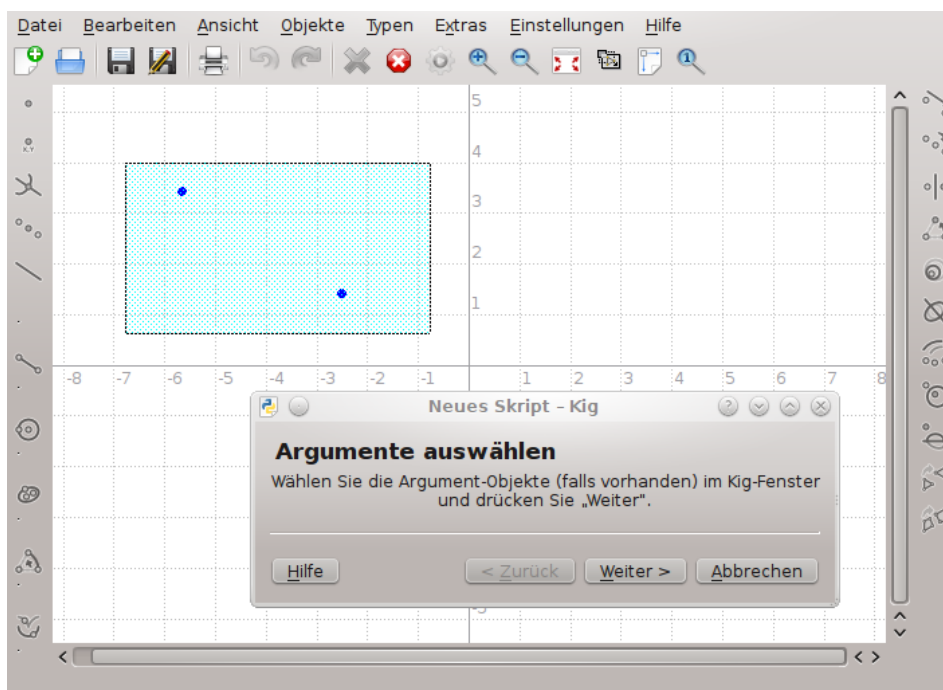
Datei Bearbeiten Ansicht Objekte Typen Extras Einstellungen Hilfe

5
4
3
2
1
-8 -7 -6 -5 -4 -3 -2 -1 1 2 3 4 5 6 7 8

Neues Skript – Kig

Argumente auswählen

Wählen Sie die Argument-Objekte (falls vorhanden) im Kig-Fenster und drücken Sie „Weiter".

Hilfe
< Zurück
Weiter >
Abbrechen